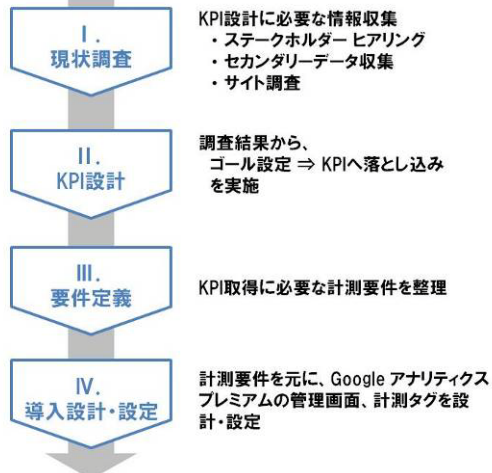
I.
現状調査

KPI設計に必要な情報収集
・ステークホルダー ヒアリング
・セカンダリーデータ収集
・サイト調査

II.
KPI設計

調査結果から、
ゴール設定 ⇒ KPIへ落とし込み
を実施

III.
要件定義

KPI取得に必要な計測要件を整理

IV.
導入設計・設定

計測要件を元に、Google アナリティクス プレミアムの管理画面、計測タグを設計・設定